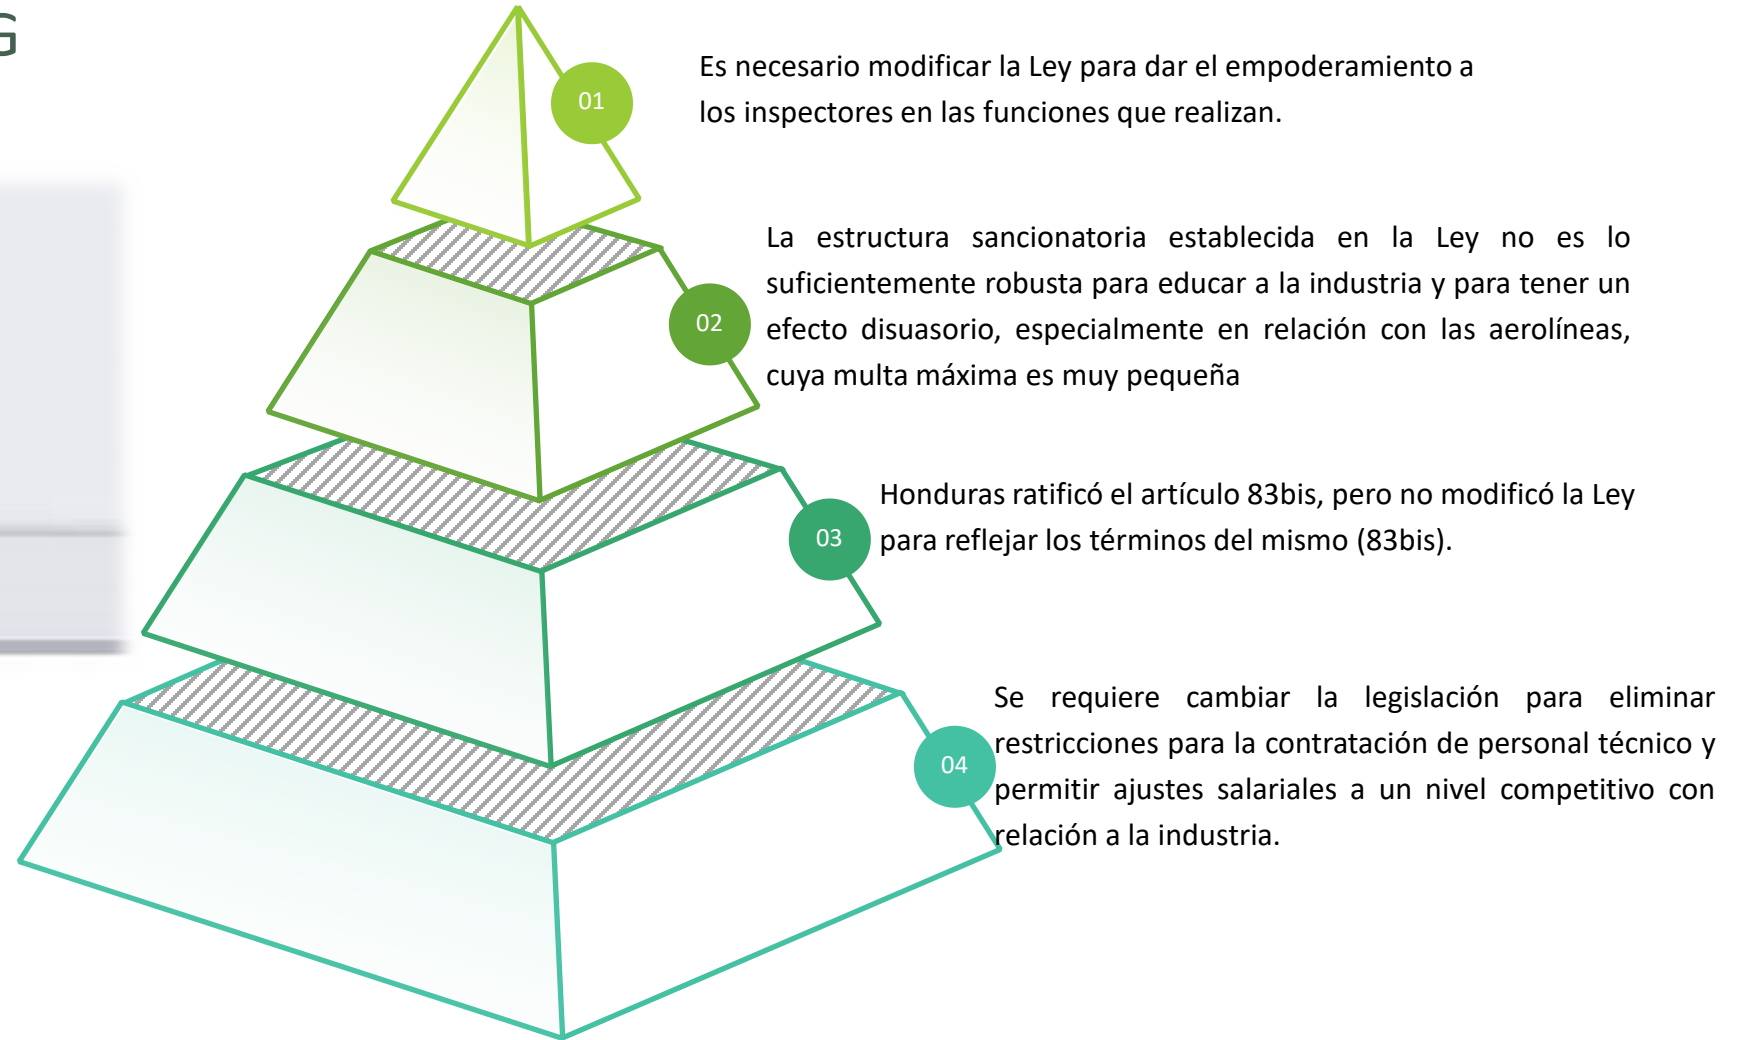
G

01

Es necesario modificar la Ley para dar el empoderamiento a los inspectores en las funciones que realizan.

02

La estructura sancionatoria establecida en la Ley no es lo suficientemente robusta para educar a la industria y para tener un efecto disuasorio, especialmente en relación con las aerolíneas, cuya multa máxima es muy pequeña

03

Honduras ratificó el artículo 83bis, pero no modificó la Ley para reflejar los términos del mismo (83bis).

04

Se requiere cambiar la legislación para eliminar restricciones para la contratación de personal técnico y permitir ajustes salariales a un nivel competitivo con relación a la industria.